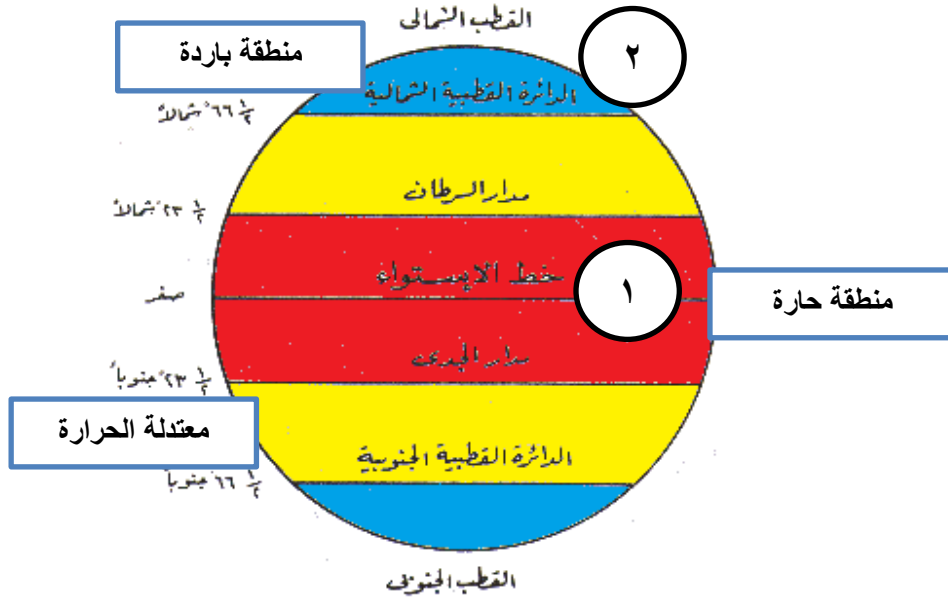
القطب الشمالي

منطقة باردة

٢

الدائرة القطبية الشمالية

$\frac{1}{2}$ ٦٦° شمالاً

مدار السرطان

$\frac{1}{2}$ ٢٣° شمالاً

خط الاستواء

١

منطقة حارة

صفر

مدار الجدي

$\frac{1}{2}$ ٢٣° جنوباً

معتدلة الحرارة

الدائرة القطبية الجنوبية

$\frac{1}{2}$ ٦٦° جنوباً

القطب الجنوبي